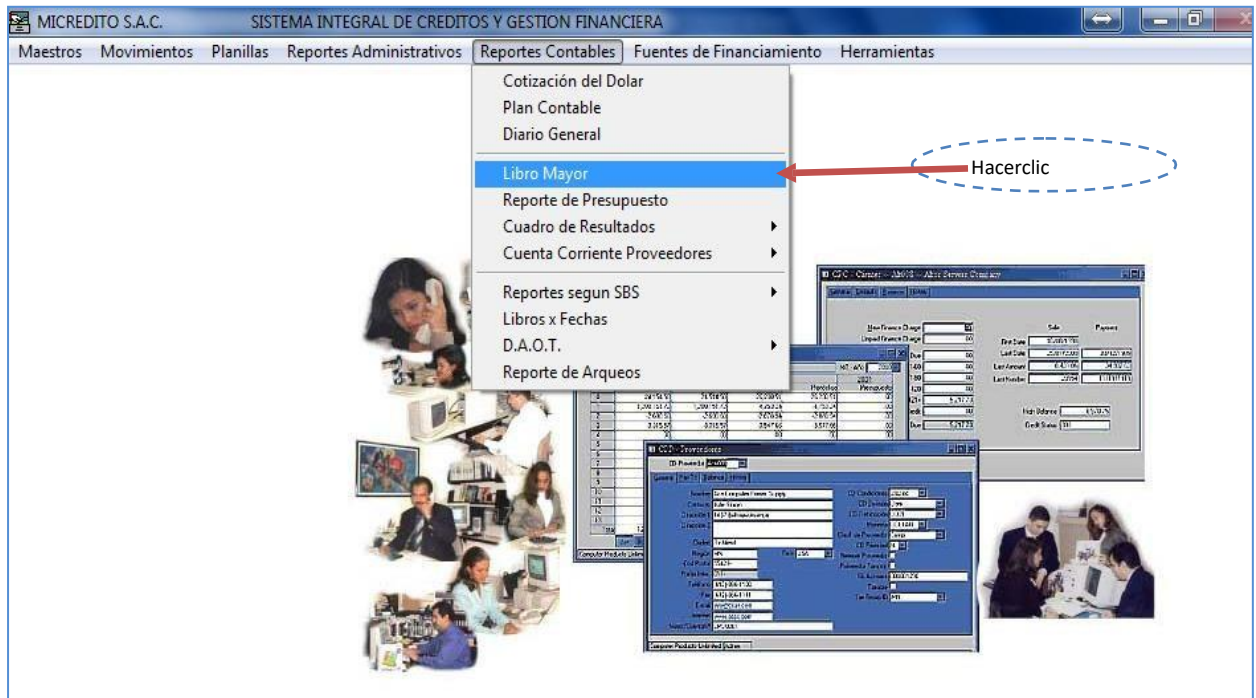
MICREDITO S.A.C.    SISTEMA INTEGRAL DE CREDITOS Y GESTION FINANCIERA

Maestros  Movimientos  Planillas  Reportes Administrativos  Reportes Contables  Fuentes de Financiamiento  Herramientas

Cotización del Dolar
Plan Contable
Diario General
Libro Mayor
Reporte de Presupuesto
Cuadro de Resultados
Cuenta Corriente Proveedores
Reportes segun SBS
Libros x Fechas
D.A.O.T.
Reporte de Arqueos

Hacerclic

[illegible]